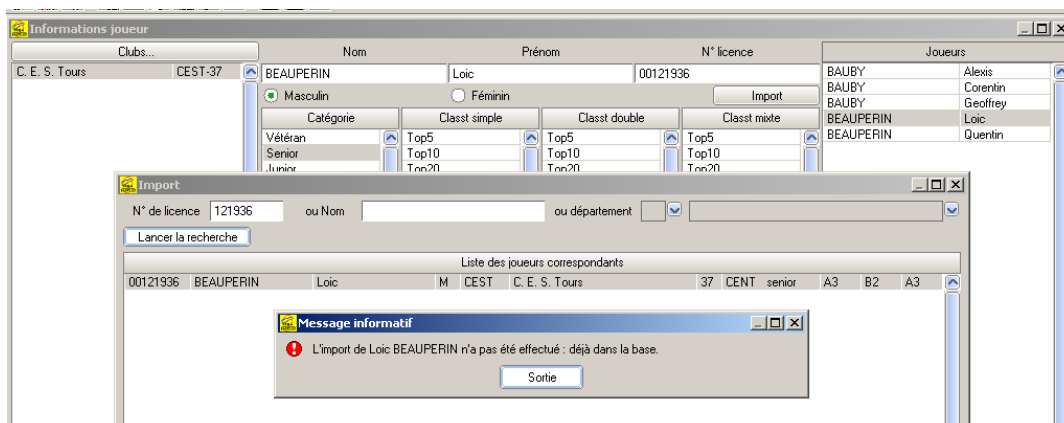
Informations joueur

Clubs...

C. E. S. Tours CEST-37

Nom | Prénom | N° licence

BEAUPERIN | Loic | 00121936

Masculin | Féminin | Import

| Catégorie | Classt simple | Classt double | Classt mixte |
|---|---|---|---|
| Vétéran | Top5 | Top5 | Top5 |
| Senior | Top10 | Top10 | Top10 |
| Junior | Top20 | Top20 | Top20 |

| Joueurs | |
|---|---|
| BAUBY | Alexis |
| BAUBY | Corentin |
| BAUBY | Geoffrey |
| BEAUPERIN | Loic |
| BEAUPERIN | Quentin |

Import

N° de licence 121936 ou Nom ou département

Lancer la recherche

Liste des joueurs correspondants

| 00121936 | BEAUPERIN | Loic | M | CEST | C. E. S. Tours | 37 | CENT | senior | A3 | B2 | A3 |
|---|---|---|---|---|---|---|---|---|---|---|---|

Message informatif

L'import de Loic BEAUPERIN n'a pas été effectué : déjà dans la base.

Sortie